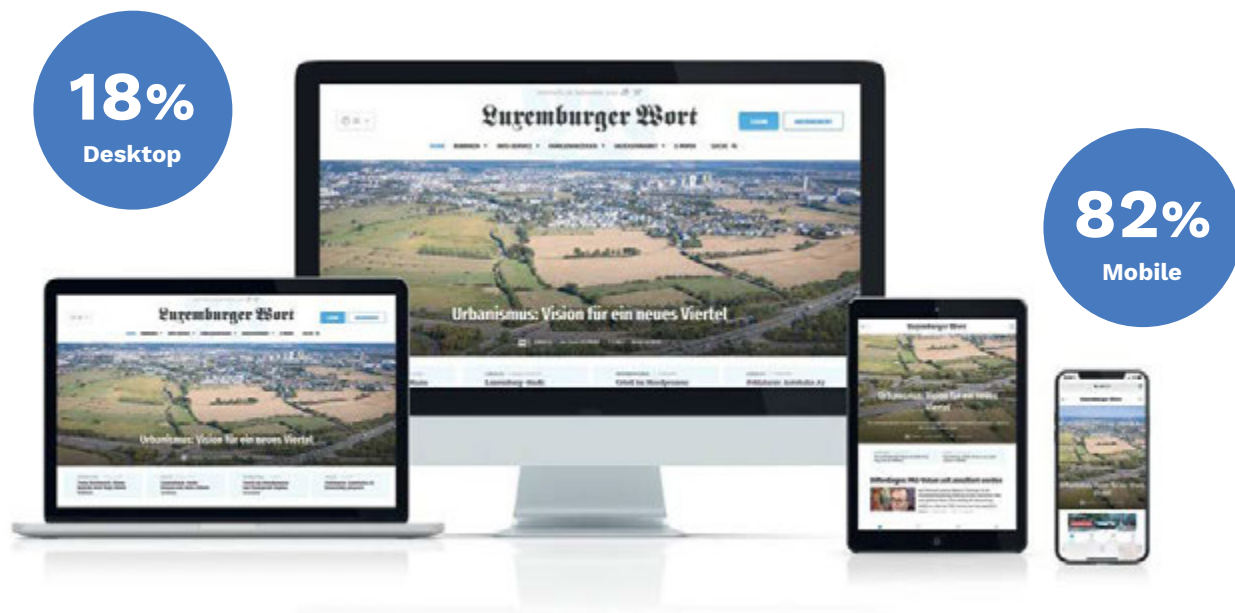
18%
Desktop

82%
Mobile

Luxemburger Wort

Urbanismus: Vision für ein neues Viertel

Luxemburger Wort

Urbanismus: Vision für ein neues Viertel

Luxemburger Wort

Urbanismus: Vision für ein neues Viertel

Luxemburger Wort